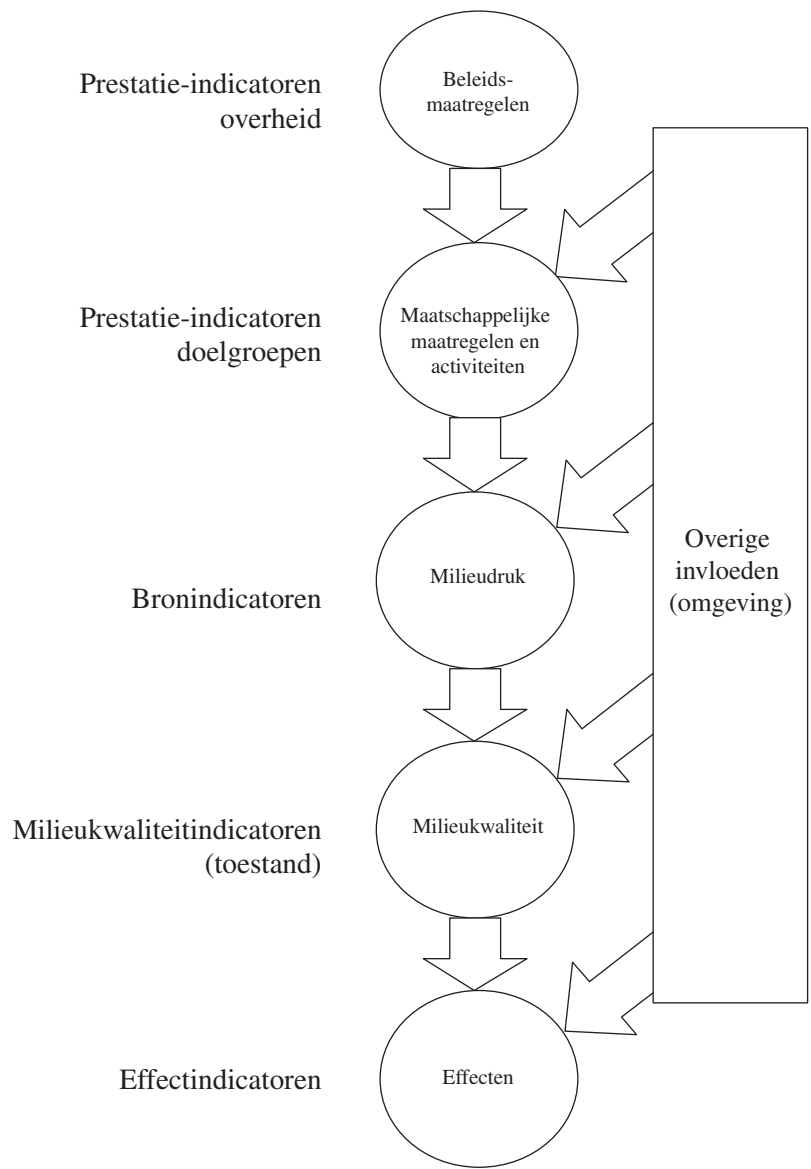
Prestatie-indicatoren overheid

Beleids-maatregelen

Prestatie-indicatoren doelgroepen

Maatschappelijke maatregelen en activiteiten

Bronindicatoren

Milieudruk

Overige invloeden (omgeving)

Milieukwaliteitindicatoren (toestand)

Milieukwaliteit

Effectindicatoren

Effecten